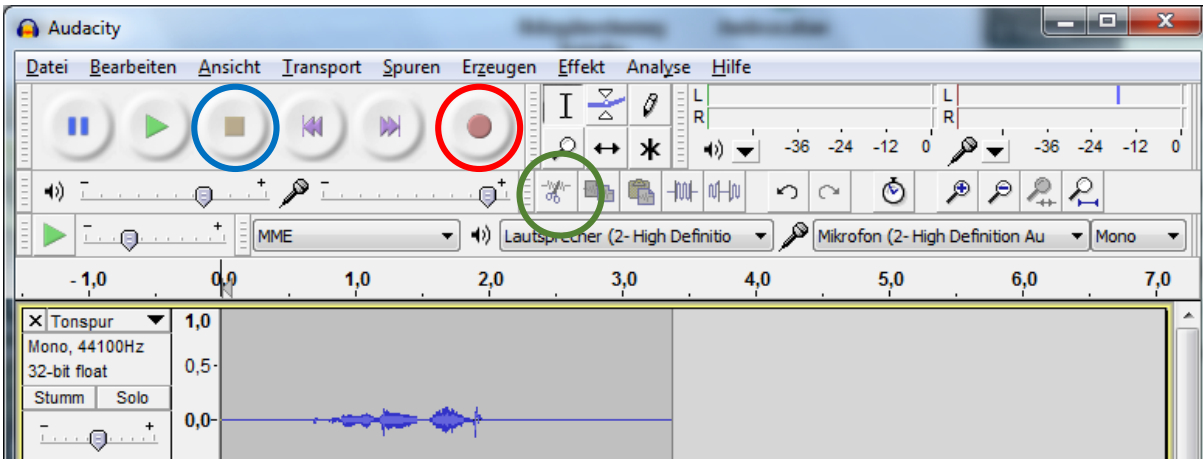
Audacity

Datei Bearbeiten Ansicht Transport Spuren Erzeugen Effekt Analyse Hilfe

L
R
-36 -24 -12 0
L
R
-36 -24 -12 0

- +
- +

- +
MME
Lautsprecher (2- High Definitio
Mikrofon (2- High Definition Au
Mono

- 1,0 0,0 1,0 2,0 3,0 4,0 5,0 6,0 7,0

Tonspur
Mono, 44100Hz
32-bit float
Stumm Solo
- +
1,0
0,5-
0,0-